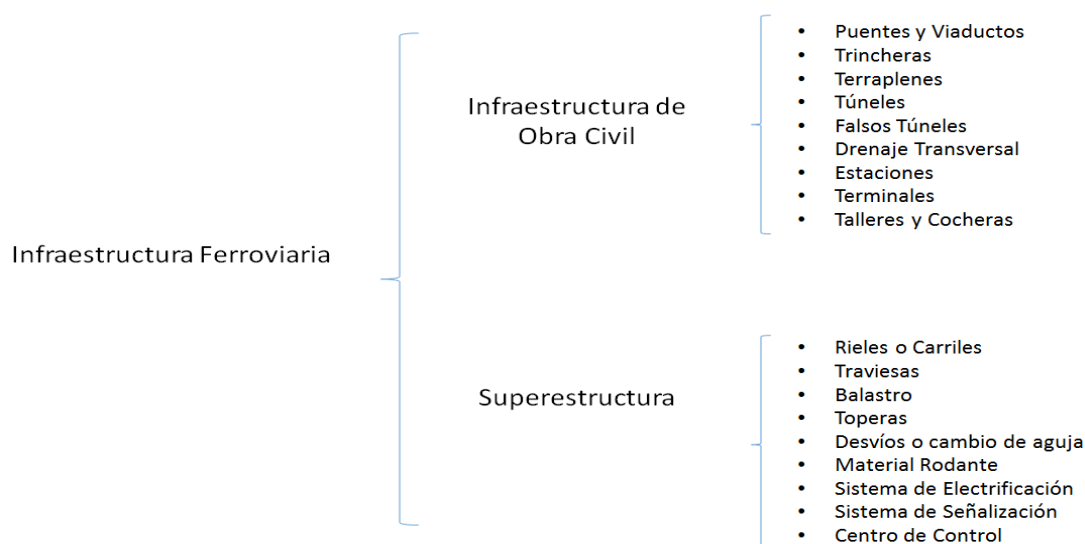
Infraestructura Ferroviaria

Infraestructura de Obra Civil

- Puentes y Viaductos
- Trincheras
- Terraplenes
- Túneles
- Falsos Túneles
- Drenaje Transversal
- Estaciones
- Terminales
- Talleres y Cocheras

Superestructura

- Rieles o Carriles
- Traviesas
- Balastro
- Toperas
- Desvíos o cambio de aguja
- Material Rodante
- Sistema de Electrificación
- Sistema de Señalización
- Centro de Control